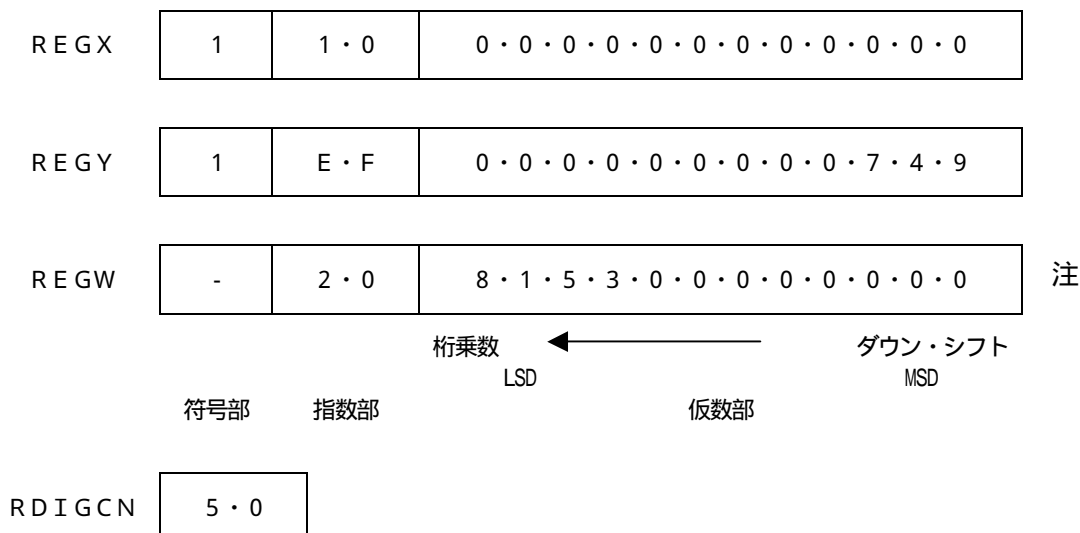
| REGX | 1 | 1・0 | 0・0・0・0・0・0・0・0・0・0・0・0 | |
|---|---|---|---|---|
| REGY | 1 | E・F | 0・0・0・0・0・0・0・0・0・7・4・9 | |
| REGW | - | 2・0 | 8・1・5・3・0・0・0・0・0・0・0・0 | 注 |

桁乗数 ダウン・シフト

LSD MSD

符号部 指数部 仮数部

| RDIGCN | 5・0 |
|---|---|